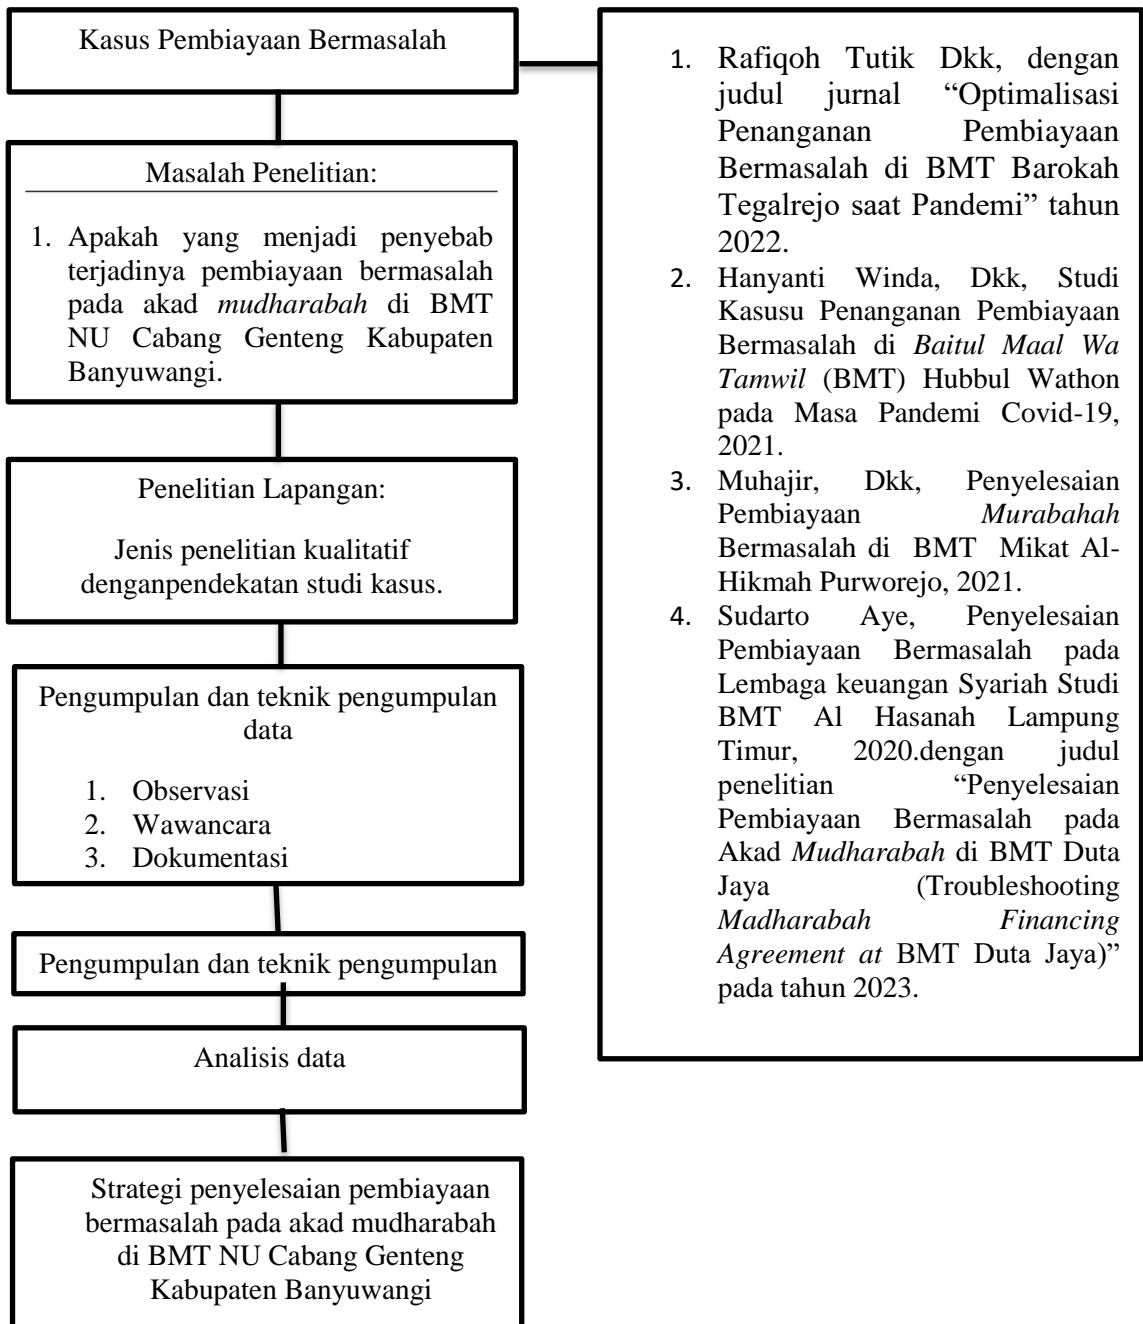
Kasus Pembiayaan Bermasalah

Masalah Penelitian:

1. Apakah yang menjadi penyebab terjadinya pembiayaan bermasalah pada akad *mudharabah* di BMT NU Cabang Genteng Kabupaten Banyuwangi.

Penelitian Lapangan:

Jenis penelitian kualitatif denganpendekatan studi kasus.

Pengumpulan dan teknik pengumpulan data

1. Observasi
2. Wawancara
3. Dokumentasi

Pengumpulan dan teknik pengumpulan

Analisis data

Strategi penyelesaian pembiayaan bermasalah pada akad mudharabah di BMT NU Cabang Genteng Kabupaten Banyuwangi

1. Rafiqoh Tutik Dkk, dengan judul jurnal "Optimalisasi Penanganan Pembiayaan Bermasalah di BMT Barokah Tegalrejo saat Pandemi" tahun 2022.
2. Hanyanti Winda, Dkk, Studi Kasusu Penanganan Pembiayaan Bermasalah di *Baitul Maal Wa Tamwil* (BMT) Hubbul Wathon pada Masa Pandemi Covid-19, 2021.
3. Muhajir, Dkk, Penyelesaian Pembiayaan *Murabahah* Bermasalah di BMT Mikat Al-Hikmah Purworejo, 2021.
4. Sudarto Aye, Penyelesaian Pembiayaan Bermasalah pada Lembaga keuangan Syariah Studi BMT Al Hasanah Lampung Timur, 2020.dengan judul penelitian "Penyelesaian Pembiayaan Bermasalah pada Akad *Mudharabah* di BMT Duta Jaya (Troubleshooting *Madharabah Financing Agreement at* BMT Duta Jaya)" pada tahun 2023.